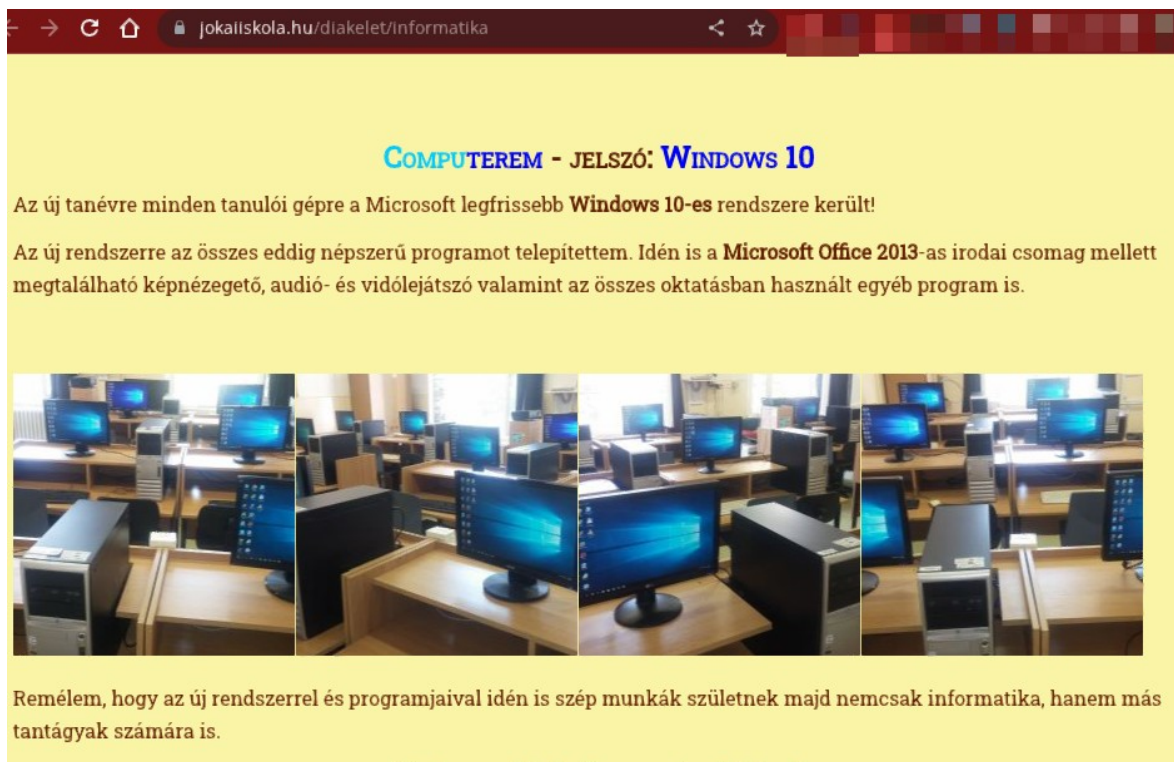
jokaiiskola.hu/diakelet/informatika

Computerem - jelszó: Windows 10

Az új tanévre minden tanulói gépre a Microsoft legfrissebb Windows 10-es rendszere került!

Az új rendszerre az összes eddig népszerű programot telepítettem. Idén is a Microsoft Office 2013-as irodai csomag mellett megtalálható képnézegető, audió- és vidólejátszó valamint az összes oktatásban használt egyéb program is.

Remélem, hogy az új rendszerrel és programjaival idén is szép munkák születnek majd nemcsak informatika, hanem más tantágyak számára is.